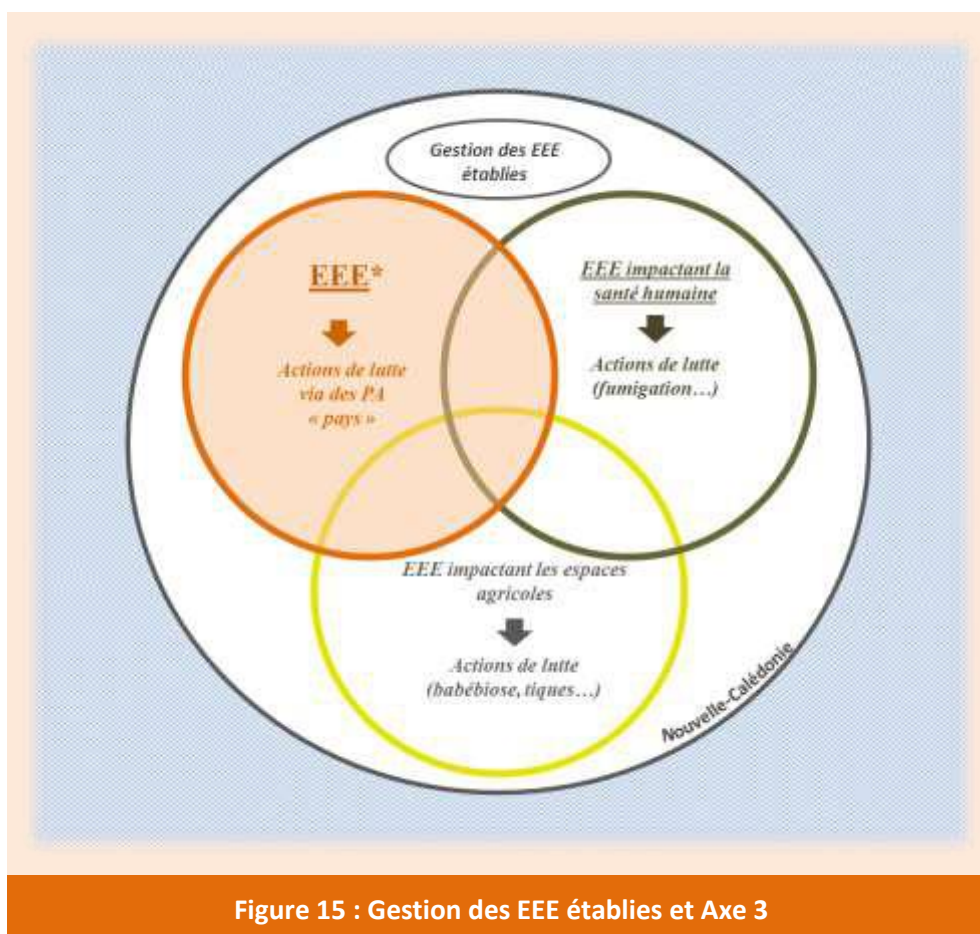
Gestion des EEE établies

EEE*

Actions de lutte via des PA « pays »

EEE impactant la santé humaine

Actions de lutte (fumigation…)

EEE impactant les espaces agricoles

Actions de lutte (babébiose, tiques…)

Nouvelle-Calédonie

Figure 15 : Gestion des EEE établies et Axe 3